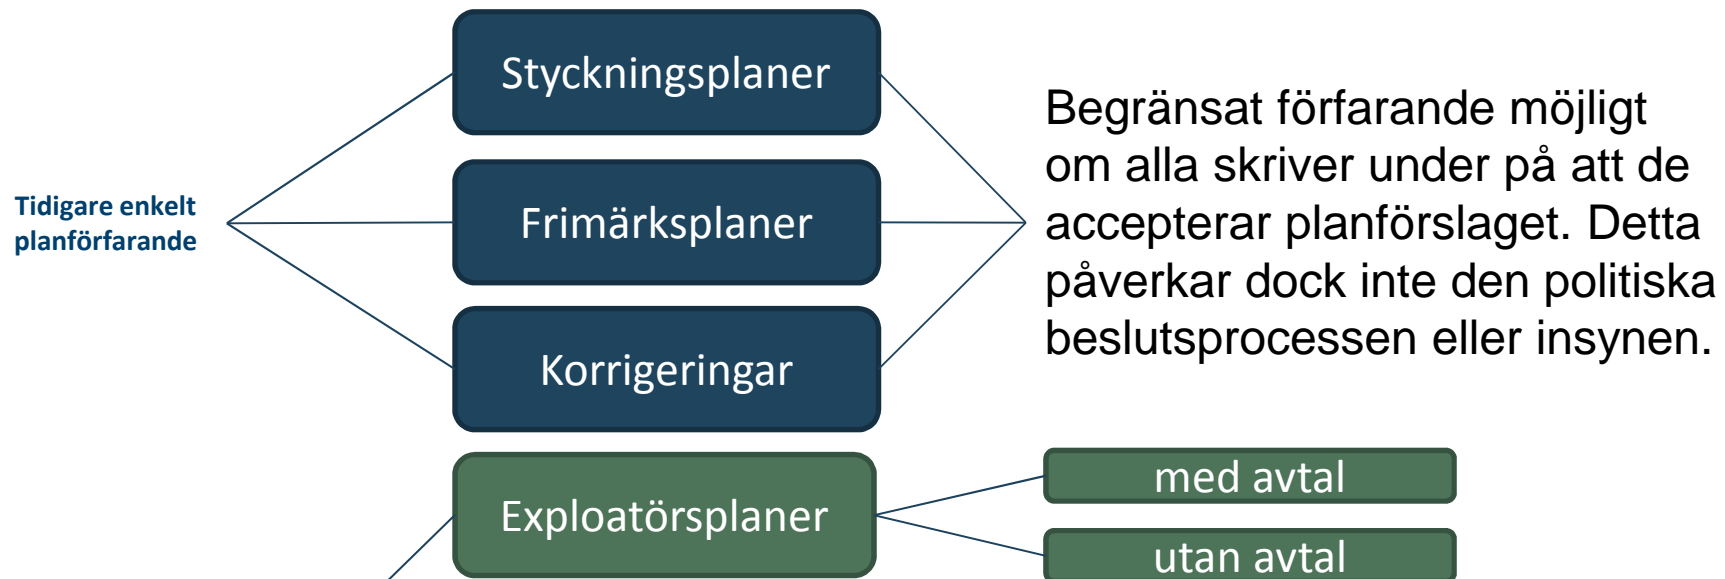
Tidigare enkelt planförfarande

Styckningsplaner

Frimärksplaner

Korrigeringar

Begränsat förfarande möjligt om alla skriver under på att de accepterar planförslaget. Detta påverkar dock inte den politiska beslutsprocessen eller insynen.

Exploatörsplaner

med avtal

utan avtal